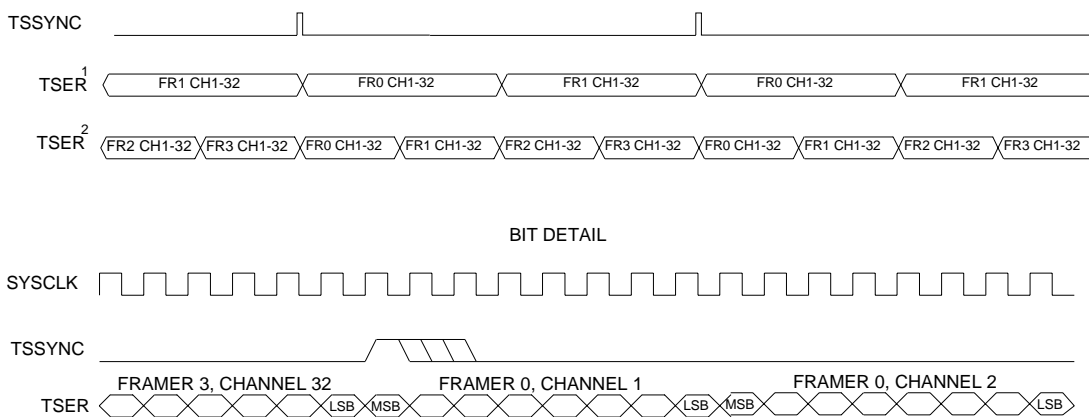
TSSYNC

TSER$^1$ FR1 CH1-32 FR0 CH1-32 FR1 CH1-32 FR0 CH1-32 FR1 CH1-32

TSER$^2$ FR2 CH1-32 FR3 CH1-32 FR0 CH1-32 FR1 CH1-32 FR2 CH1-32 FR3 CH1-32 FR0 CH1-32 FR1 CH1-32 FR2 CH1-32 FR3 CH1-32

BIT DETAIL

SYSCLK

TSSYNC

FRAMER 3, CHANNEL 32 FRAMER 0, CHANNEL 1 FRAMER 0, CHANNEL 2

TSER LSB MSB LSB MSB LSB